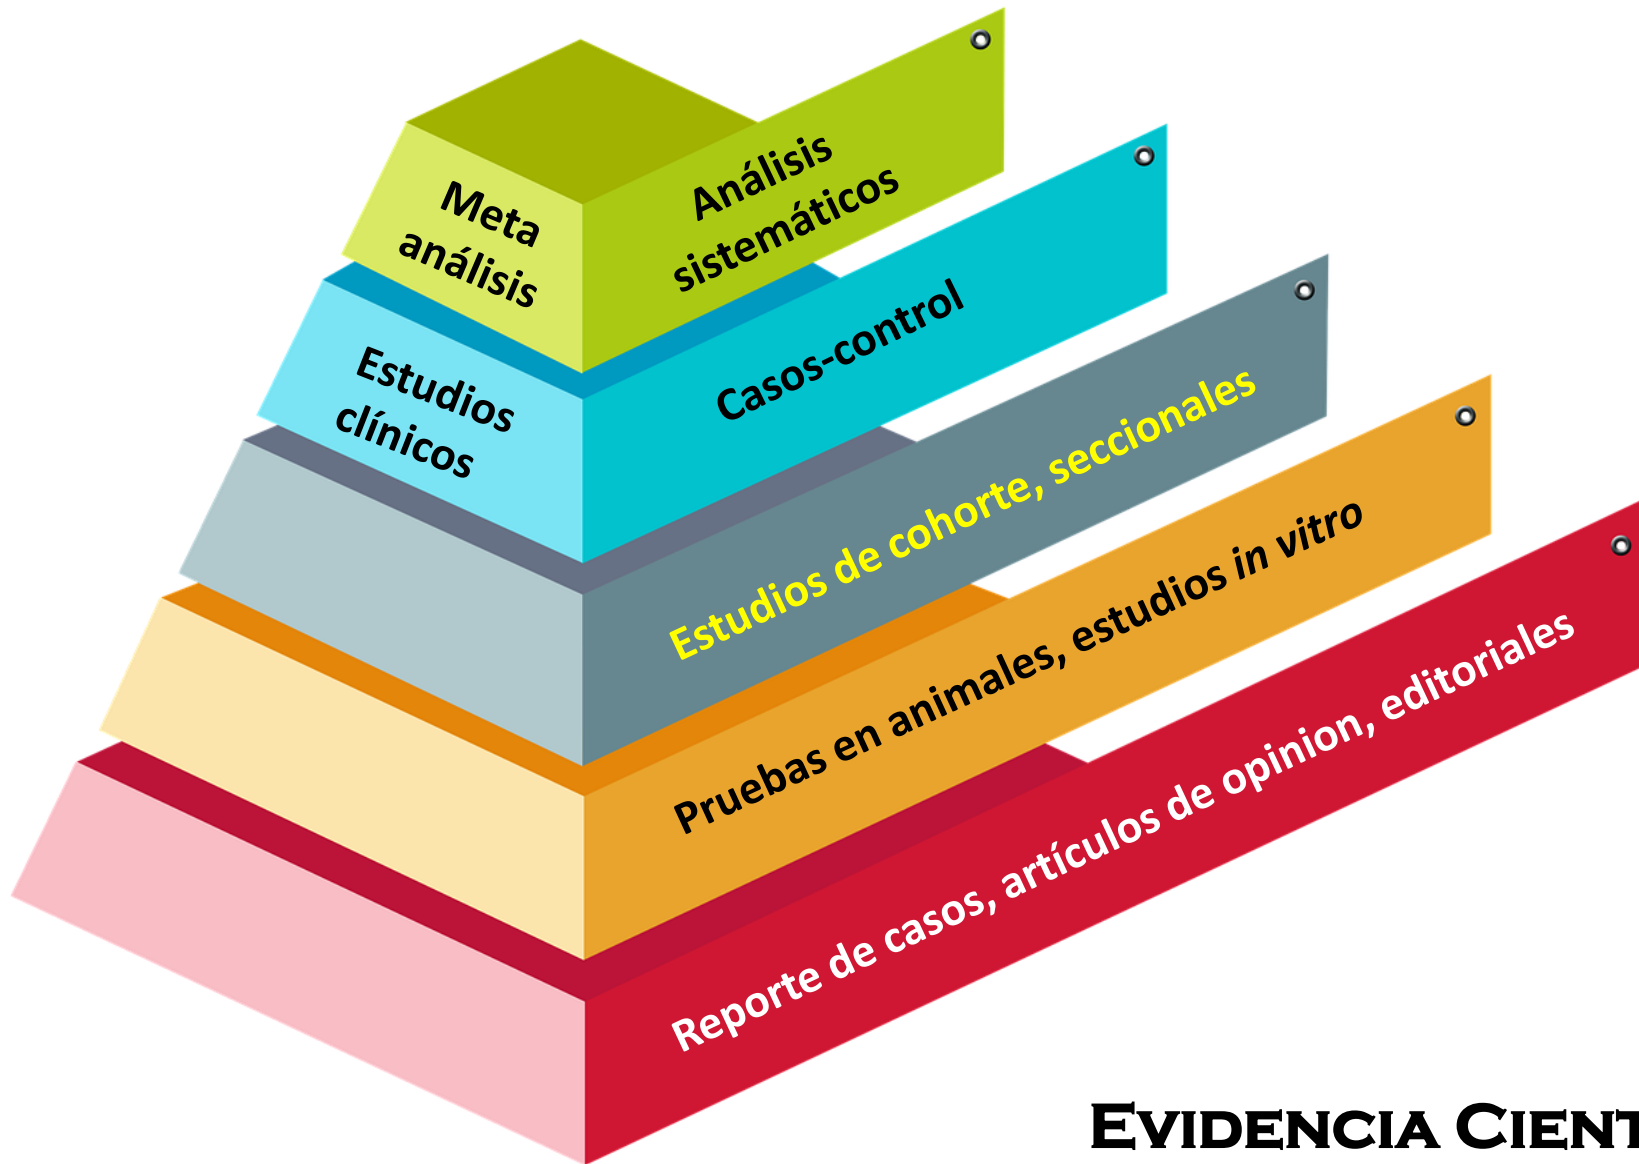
Meta análisis

Análisis sistemáticos

Estudios clínicos

Casos-control

Estudios de cohorte, seccionales

Pruebas en animales, estudios in vitro

Reporte de casos, artículos de opinion, editoriales

Evidencia Cient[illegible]